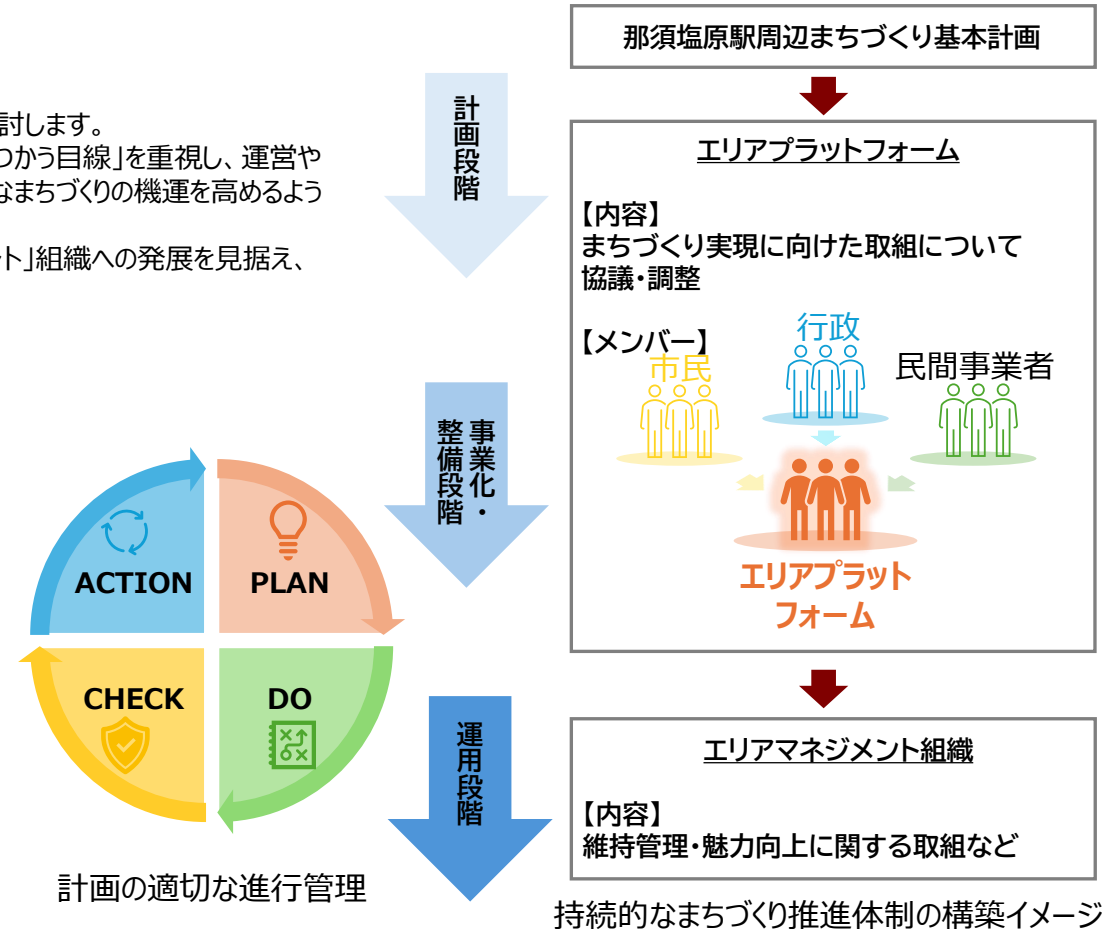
討します。
つかう目線」を重視し、運営や
なまちづくりの機運を高めるよう

ト」組織への発展を見据え、

計画段階

事業化・整備段階

運用段階

ACTION
PLAN
CHECK
DO

計画の適切な進行管理

那須塩原駅周辺まちづくり基本計画

エリアプラットフォーム

【内容】
まちづくり実現に向けた取組について協議・調整

【メンバー】
行政
市民
民間事業者

エリアプラットフォーム

エリアマネジメント組織

【内容】
維持管理・魅力向上に関する取組など

持続的なまちづくり推進体制の構築イメージ